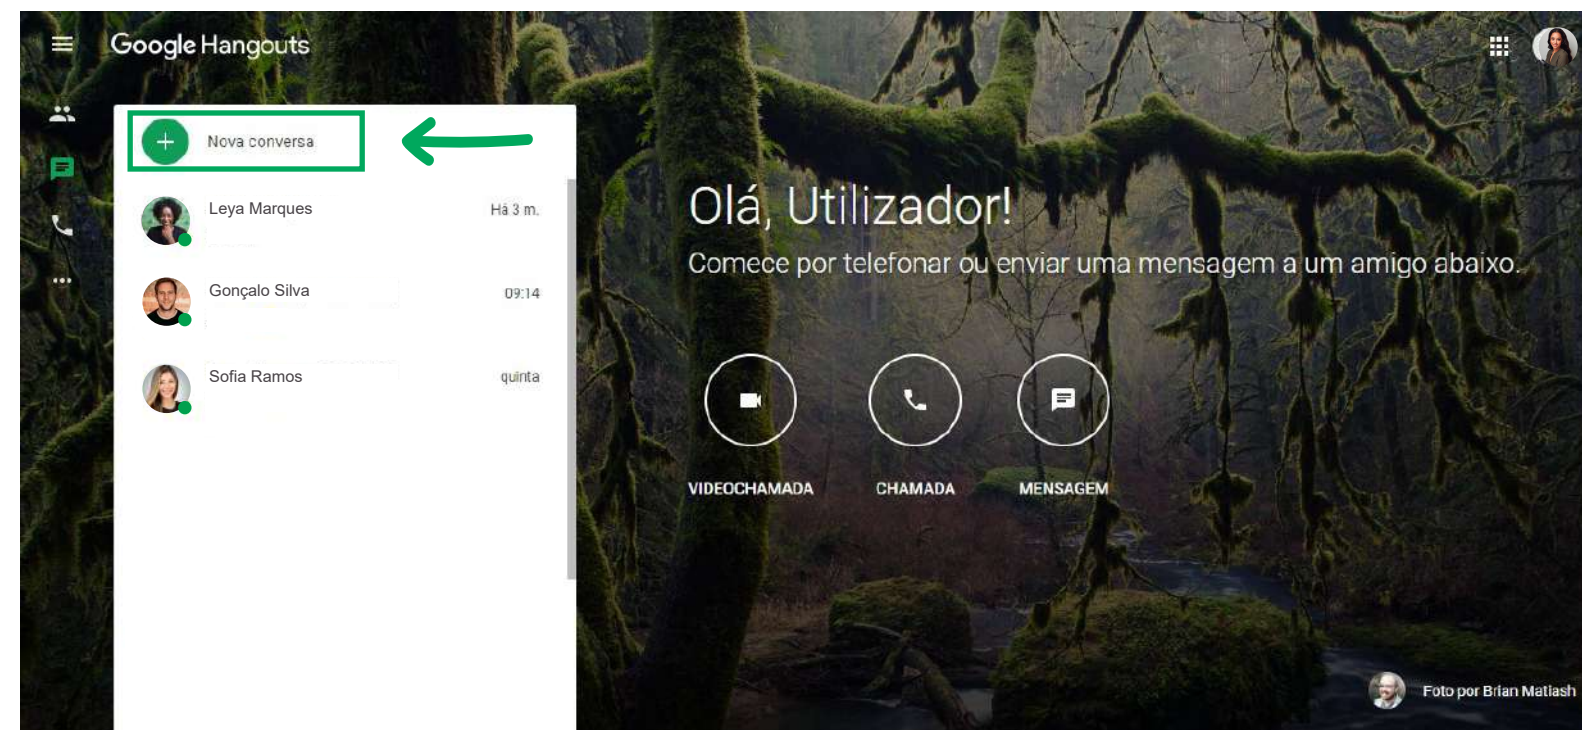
Google Hangouts

Nova conversa

Leya Marques
Há 3 m.

Gonçalo Silva
09:14

Sofia Ramos
quinta

Olá, Utilizador!

Comece por telefonar ou enviar uma mensagem a um amigo abaixo.

VIDEOCHAMADA

CHAMADA

MENSAGEM

Foto por Brian Matiash